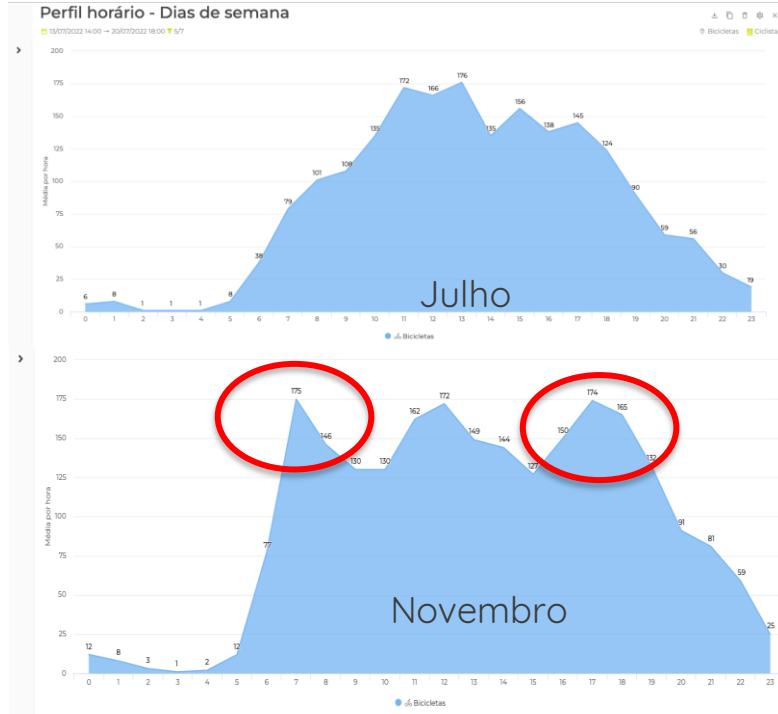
Perfil horário - Dias de semana

13/07/2022 14:00 → 20/07/2022 18:00 5/7

Bicicletas Ciclista

Média por hora

200
175
150
125
100
75
50
25
0

6 8 1 1 1 8 38 79 101 108 135 172 166 176 135 156 138 145 124 90 59 56 30 19

0 1 2 3 4 5 6 7 8 9 10 11 12 13 14 15 16 17 18 19 20 21 22 23

Julho

Bicicletas

Média por hora

200
175
150
125
100
75
50
25
0

12 8 3 1 2 12 77 175 146 130 130 162 172 149 144 127 150 174 165 132 91 81 59 25

0 1 2 3 4 5 6 7 8 9 10 11 12 13 14 15 16 17 18 19 20 21 22 23

Novembro

Bicicletas